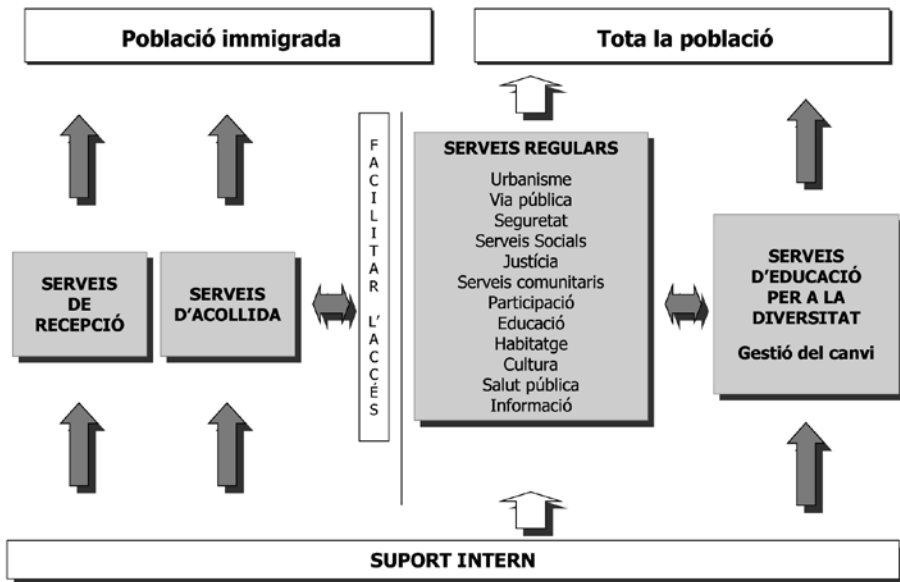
Població immigrada

Tota la població

SERVEIS DE RECEPCIÓ

SERVEIS D'ACOLLIDA

FACILITAR L'ACCÉS

SERVEIS REGULARS
Urbanisme
Via pública
Seguretat
Serveis Socials
Justícia
Serveis comunitaris
Participació
Educació
Habitatge
Cultura
Salut pública
Informació

SERVEIS D'EDUCACIÓ PER A LA DIVERSITAT
Gestió del canvi

SUPORT INTERN